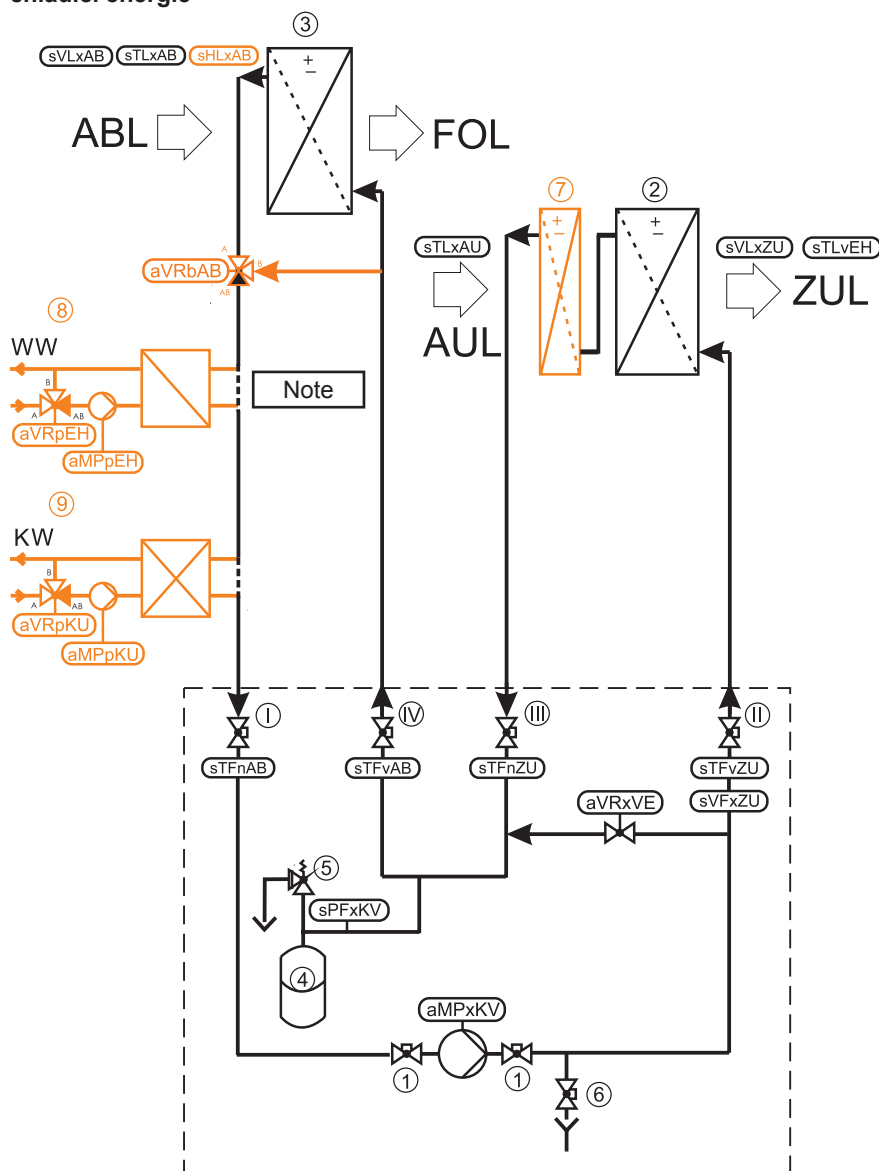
③
sVLxAB sTLxAB sHLxAB
+
−
ABL
FOL
⑦
②
+
−
+
−
sTLxAU
sVLxZU sTLvEH
A
aVRbAB
B
AB
ZUL
AUL
⑧
WW
B
A
AB
aVRpEH
aMPpEH
Note
⑨
KW
B
A
AB
aVRpKU
aMPpKU
Ⅰ
Ⅳ
Ⅲ
Ⅱ
sTFnAB
sTFvAB
sTFnZU
sTFvZU
sVFxZU
aVRxVE
⑤
sPFxKV
④
aMPxKV
①
①
⑥